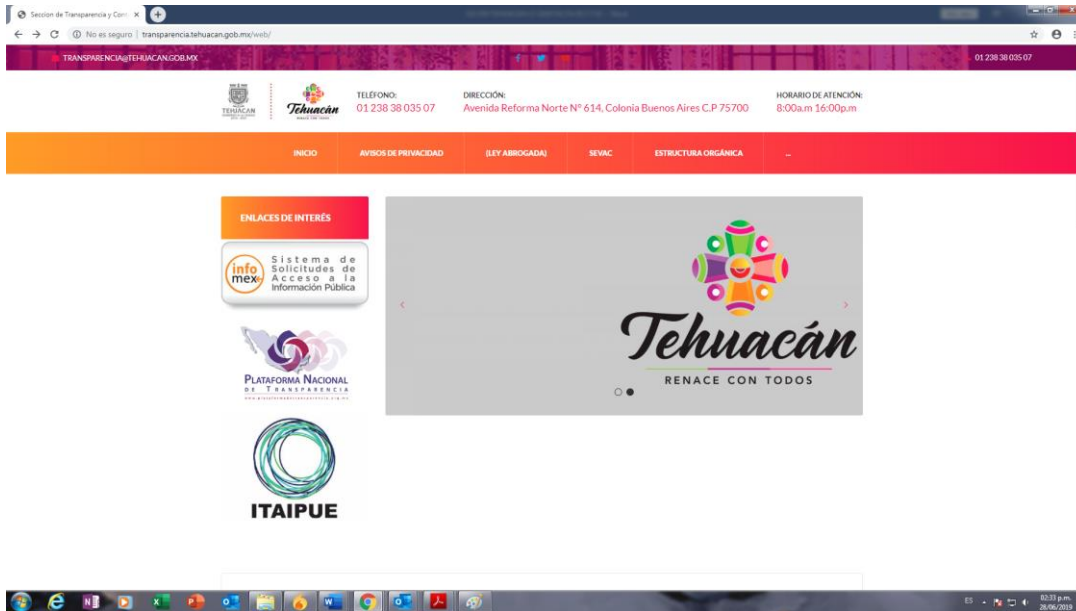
Seccion de Transparencia y Cont ×

No es seguro | transparencia.tehuacan.gob.mx/web/

TRANSPARENCIA@TEHUACAN.GOB.MX

01 238 38 035 07

TEHUACAN

Tehuacán

TELÉFONO:
01 238 38 035 07

DIRECCIÓN:
Avenida Reforma Norte N° 614, Colonia Buenos Aires C.P 75700

HORARIO DE ATENCIÓN:
8:00a.m 16:00p.m

INICIO | AVISOS DE PRIVACIDAD | (LEY ABROGADA) | SEVAC | ESTRUCTURA ORGÁNICA | ...

ENLACES DE INTERÉS

infomex Sistema de Solicitudes de Acceso a la Información Pública

PLATAFORMA NACIONAL DE TRANSPARENCIA

ITAIPUE

Tehuacán
RENACE CON TODOS

ES 02:33 p.m. 28/06/2019